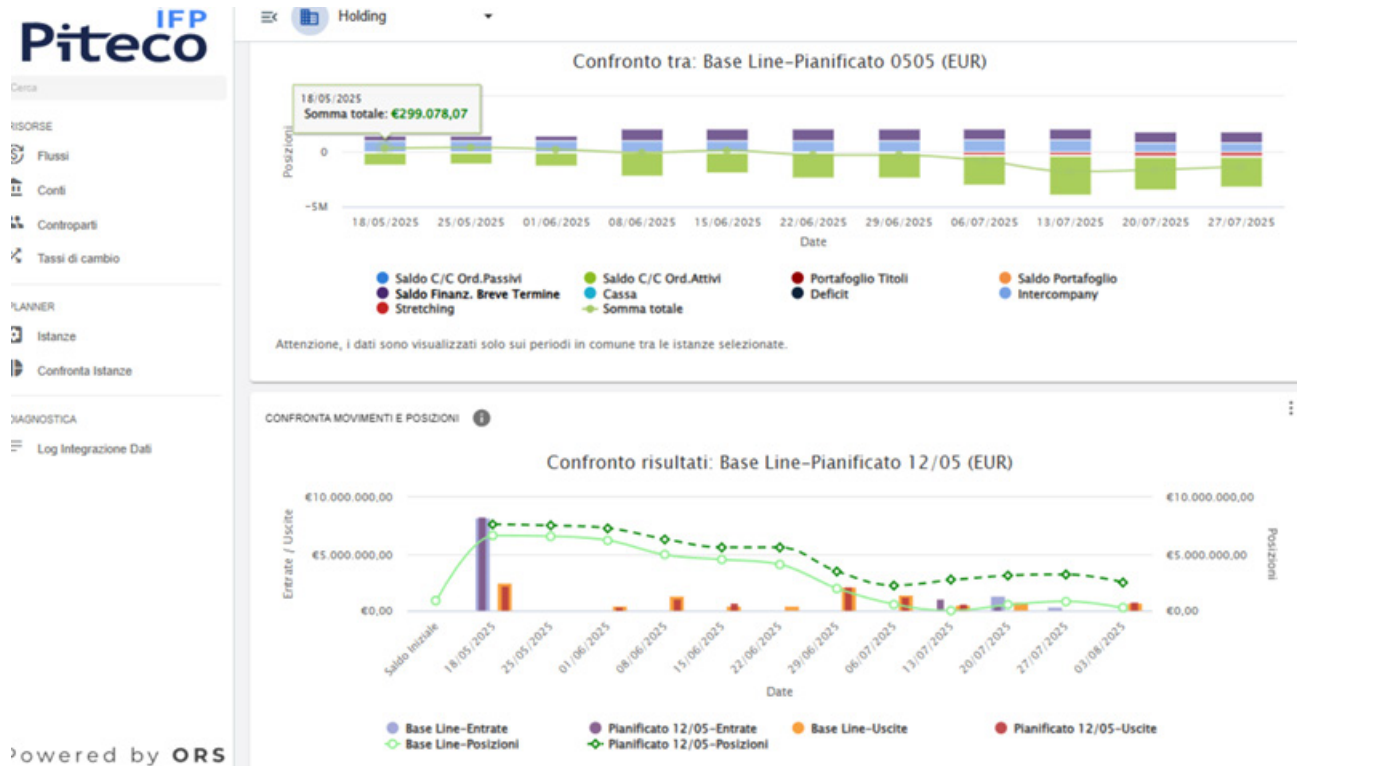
IFP
Piteco

Cerca

RISORSE
Flussi
Conti
Controparti
Tassi di cambio

PLANNER
Istanze
Confronta Istanze

DIAGNOSTICA
Log Integrazione Dati

Powered by ORS

Holding

Confronto tra: Base Line-Pianificato 0505 (EUR)

18/05/2025
Somma totale: €299.078,07

Posizioni
0
-5M
18/05/2025 25/05/2025 01/06/2025 08/06/2025 15/06/2025 22/06/2025 29/06/2025 06/07/2025 13/07/2025 20/07/2025 27/07/2025
Date

Saldo C/C Ord.Passivi
Saldo C/C Ord.Attivi
Portafoglio Titoli
Saldo Portafoglio
Saldo Finanz. Breve Termine
Cassa
Deficit
Intercompany
Stretching
Somma totale

Attenzione, i dati sono visualizzati solo sui periodi in comune tra le istanze selezionate.

CONFRONTA MOVIMENTI E POSIZIONI

Confronto risultati: Base Line-Pianificato 12/05 (EUR)

Entrate / Uscite
€10.000.000,00
€5.000.000,00
€0,00
€10.000.000,00
€5.000.000,00
€0,00
Posizioni

Saldo Iniziale 18/05/2025 25/05/2025 01/06/2025 08/06/2025 15/06/2025 22/06/2025 29/06/2025 06/07/2025 13/07/2025 20/07/2025 27/07/2025 03/08/2025
Date

Base Line-Entrate
Pianificato 12/05-Entrate
Base Line-Uscite
Pianificato 12/05-Uscite
Base Line-Posizioni
Pianificato 12/05-Posizioni